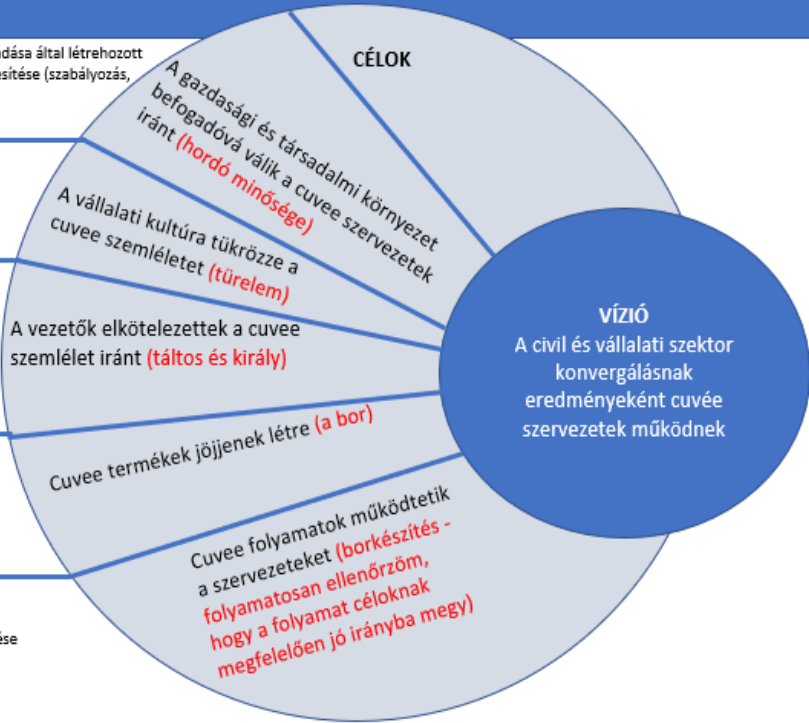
dása által létrehozott
esítése (szabályozás,

CÉLOK

A gazdasági és társadalmi környezet befogadóvá válik a cuvee szervezetek iránt (hordó minősége)

A vállalati kultúra tükrözze a cuvee szemléletet (türelem)

A vezetők elkötelezettek a cuvee szemlélet iránt (táltos és király)

Cuvee termékek jöjjenek létre (a bor)

Cuvee folyamatok működtetik a szervezeteket (borkészítés - folyamatosan ellenőrzöm, hogy a folyamat céloknak megfelelően jó irányba megy)

ése

VÍZIÓ
A civil és vállalati szektor konvergálásnak eredményeként cuvée szervezetek működnek